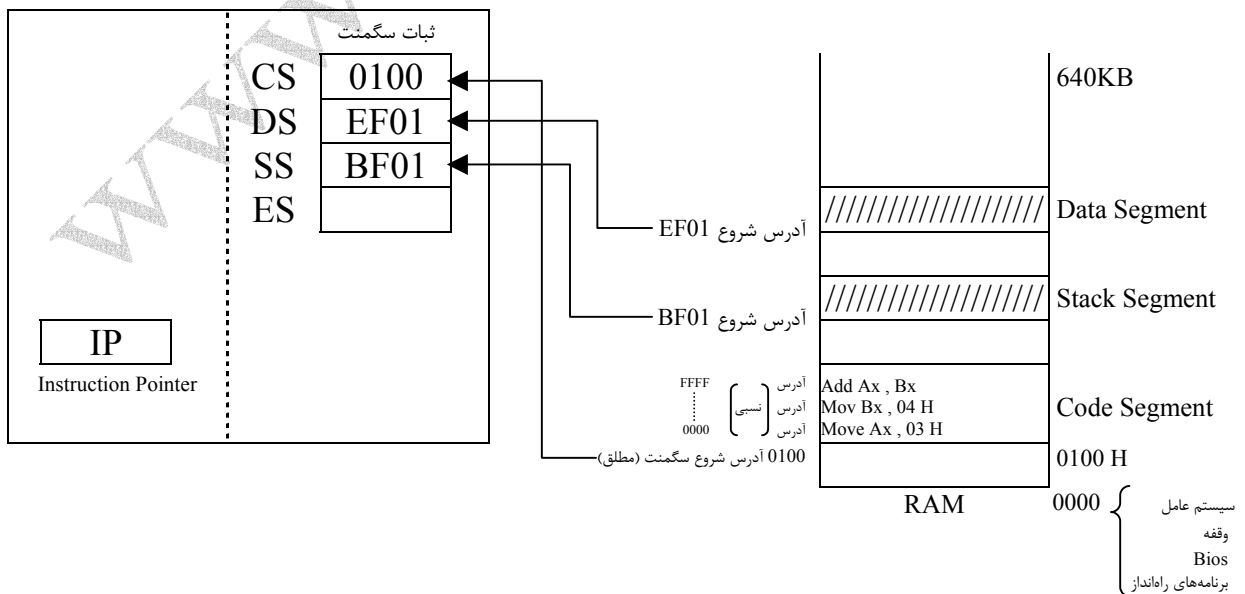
ثبات سگمنت

CS 0100

DS EF01

SS BF01

ES

IP

Instruction Pointer

640KB

Data Segment

آدرس شروع EF01

Stack Segment

آدرس شروع BF01

FFFF

0000

آدرس

آدرس

آدرس

نسبی

Add Ax , Bx

Mov Bx , 04 H

Move Ax , 03 H

Code Segment

0100 آدرس شروع سگمنت (مطلق)

0100 H

RAM

0000

سیستم عامل

وقفه

Bios

برنامه‌های راه‌انداز